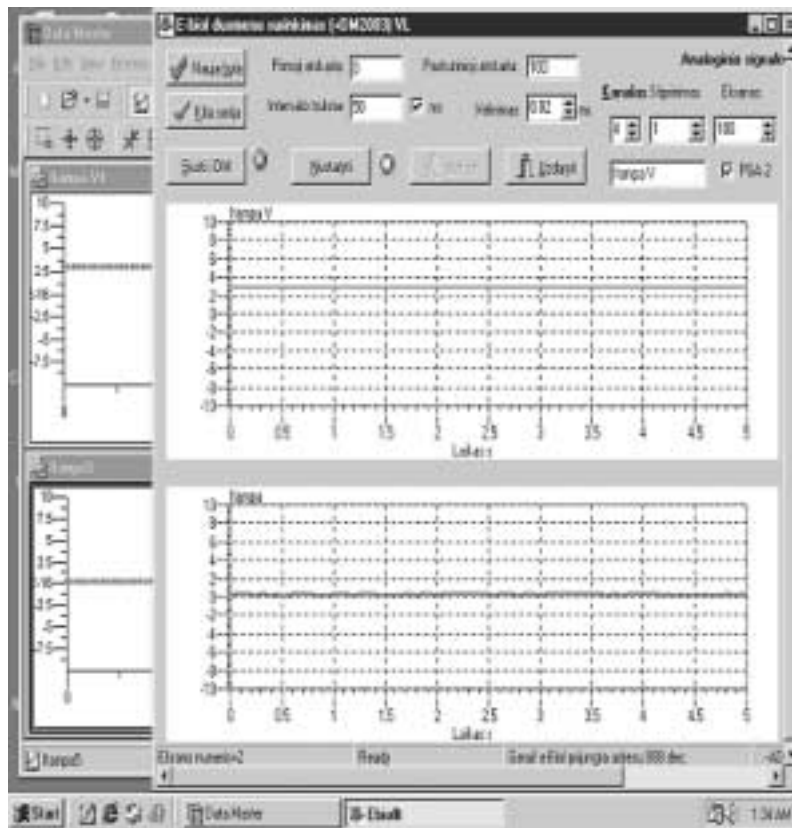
Data Master

E-bd duomenu surinkimas (-DM2003) VL

Analoginis signalo

Naujas

Išsaugoti

Pirmoji eilutė

Paskutinioji eilutė 100

Intervalo trukmė 50

ms

Intervalas 0.02

ms

Kanalas Stiprinimas Eilutės

1

100

Įjungti

Nustatyti

Uždaryti

Įtampa V

PGA 2

Įtampa V

10
8
6
4
2
0
-2
-4
-6
-8
-10

0 0.5 1 1.5 2 2.5 3 3.5 4 4.5 5

Laikas s

Įtampa

10
8
6
4
2
0
-2
-4
-6
-8
-10

0 0.5 1 1.5 2 2.5 3 3.5 4 4.5 5

Laikas s

Įtampa V

10
7.5
5
2.5
0
-2.5
-5
-7.5

Įtampa

10
7.5
5
2.5
0
-2.5
-5
-7.5

Įtampa

Eilutės numeris=2

Ready

Start

Data Master

Eksalt

1:36 AM